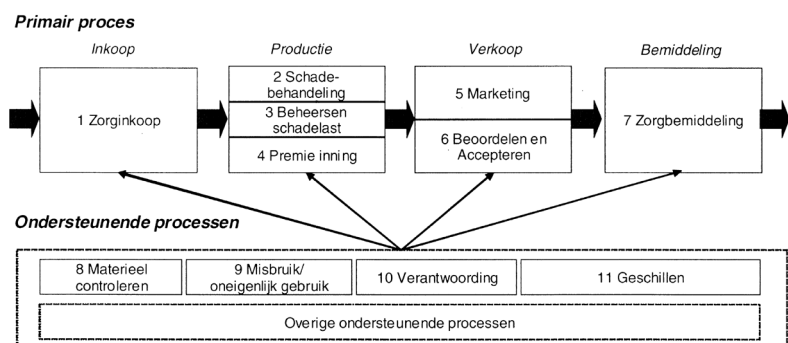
Primair proces

Inkoop

1 Zorginkoop

Productie

2 Schadebehandeling

3 Beheersen schadelast

4 Premie inning

Verkoop

5 Marketing

6 Beoordelen en Accepteren

Bemiddeling

7 Zorgbemiddeling

Ondersteunende processen

8 Materieel controleren

9 Misbruik/ oneigenlijk gebruik

10 Verantwoording

11 Geschillen

Overige ondersteunende processen